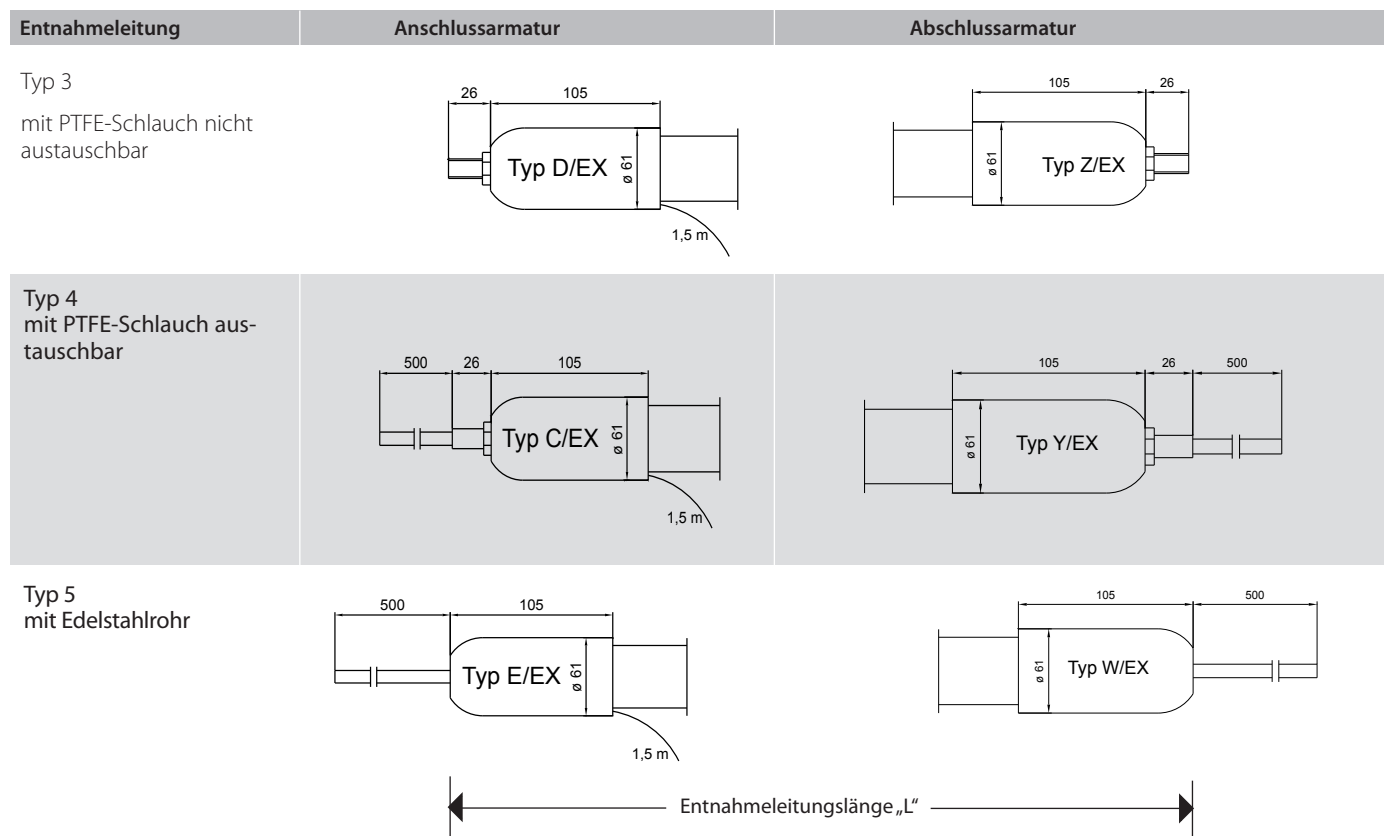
| Entnahmeleitung | Anschlussarmatur | Abschlussarmatur |
|---|---|---|
| Typ 3 mit PTFE-Schlauch nicht austauschbar | 26 105 Typ D/EX ø 61 1,5 m | 105 26 ø 61 Typ Z/EX |
| Typ 4 mit PTFE-Schlauch austauschbar | 500 26 105 Typ C/EX ø 61 1,5 m | 105 26 500 ø 61 Typ Y/EX |
| Typ 5 mit Edelstahlrohr | 500 105 Typ E/EX ø 61 1,5 m | 105 500 ø 61 Typ W/EX |

Entnahmeleitungslänge „L“